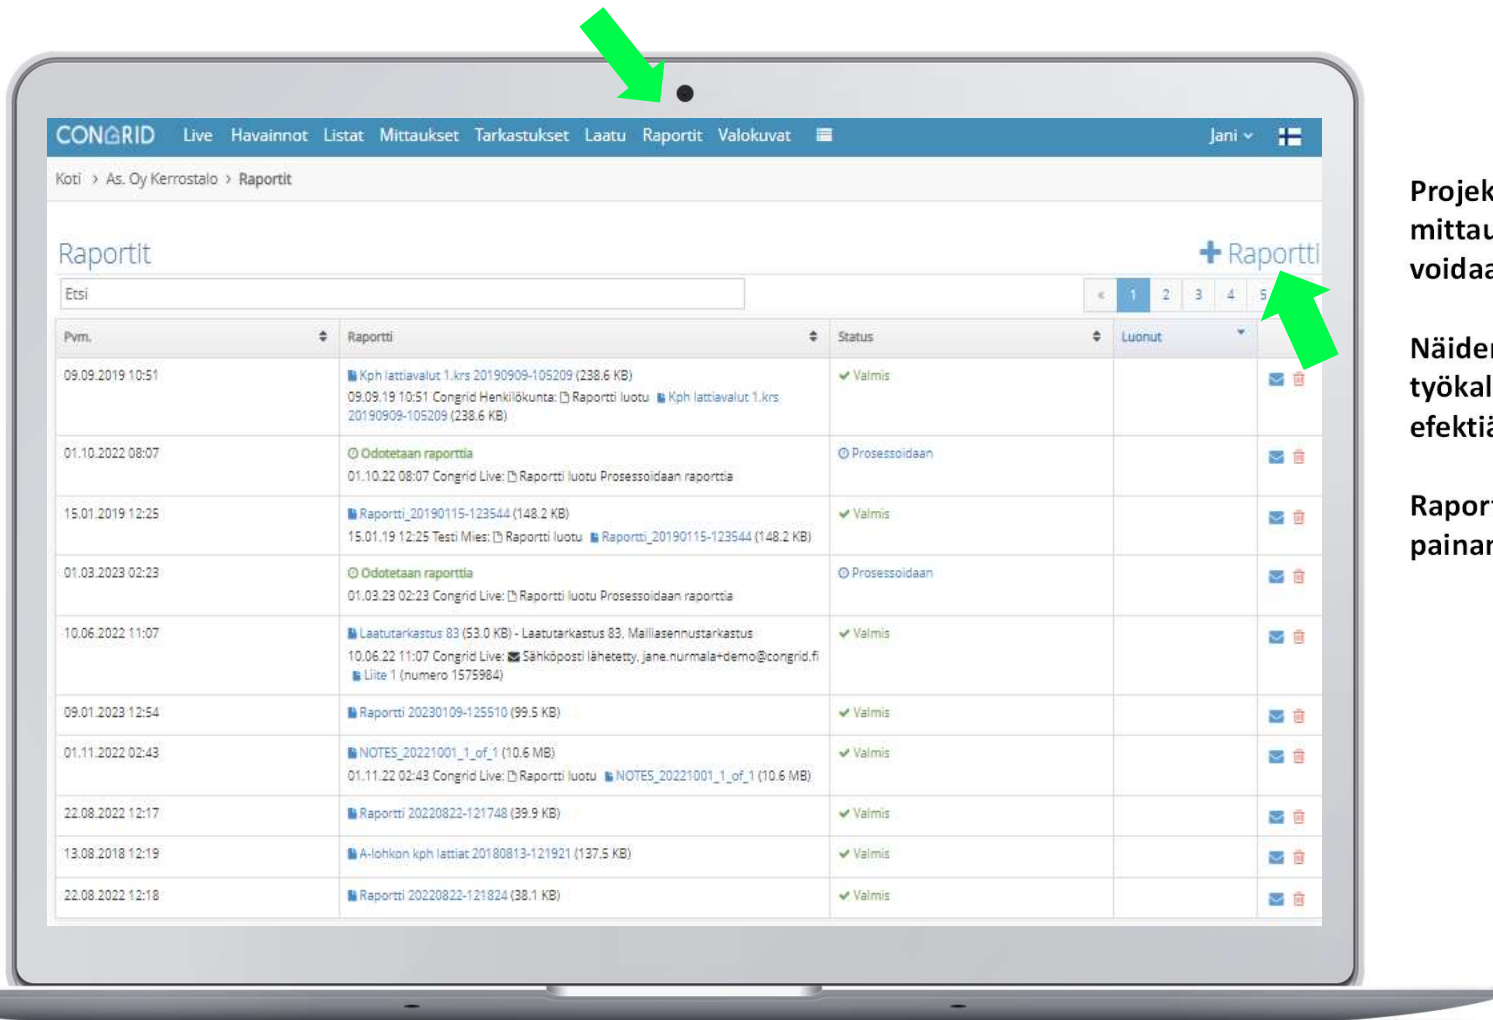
CONGRID Live Havainnot Listat Mittaukset Tarkastukset Laatu Raportit Valokuvat Jani

Koti > As. Oy Kerrostalo > Raportit

Raportit

+ Raportti

Etsi

« 1 2 3 4 5

| Pvm. | Raportti | Status | Luonut |
|---|---|---|---|
| 09.09.2019 10:51 | Kph lattiavalut 1.krs 20190909-105209 (238.6 KB) 09.09.19 10:51 Congrid Henkilökunta: Raportti luotu Kph lattiavalut 1.krs 20190909-105209 (238.6 KB) | Valmis | |
| 01.10.2022 08:07 | Odotetaan raporttia 01.10.22 08:07 Congrid Live: Raportti luotu Prosessoidaan raporttia | Prosessoidaan | |
| 15.01.2019 12:25 | Raportti_20190115-123544 (148.2 KB) 15.01.19 12:25 Testi Mies: Raportti luotu Raportti_20190115-123544 (148.2 KB) | Valmis | |
| 01.03.2023 02:23 | Odotetaan raporttia 01.03.23 02:23 Congrid Live: Raportti luotu Prosessoidaan raporttia | Prosessoidaan | |
| 10.06.2022 11:07 | Laatutarkastus 83 (53.0 KB) - Laatutarkastus 83, Mallitasennustarkastus 10.06.22 11:07 Congrid Live: Sähköposti lähetetty. jane.nurmala+demo@congrid.fi Liite 1 (numero 1575984) | Valmis | |
| 09.01.2023 12:54 | Raportti 20230109-125510 (99.5 KB) | Valmis | |
| 01.11.2022 02:43 | NOTES_20221001_1_of_1 (10.6 MB) 01.11.22 02:43 Congrid Live: Raportti luotu NOTES_20221001_1_of_1 (10.6 MB) | Valmis | |
| 22.08.2022 12:17 | Raportti 20220822-121748 (39.9 KB) | Valmis | |
| 13.08.2018 12:19 | A-lohkon kph lattiat 20180813-121921 (137.5 KB) | Valmis | |
| 22.08.2022 12:18 | Raportti 20220822-121824 (38.1 KB) | Valmis | |

Projek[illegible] mittau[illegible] voidaa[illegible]

Näide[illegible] työkal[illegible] efekti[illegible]

Rapor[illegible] painan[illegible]